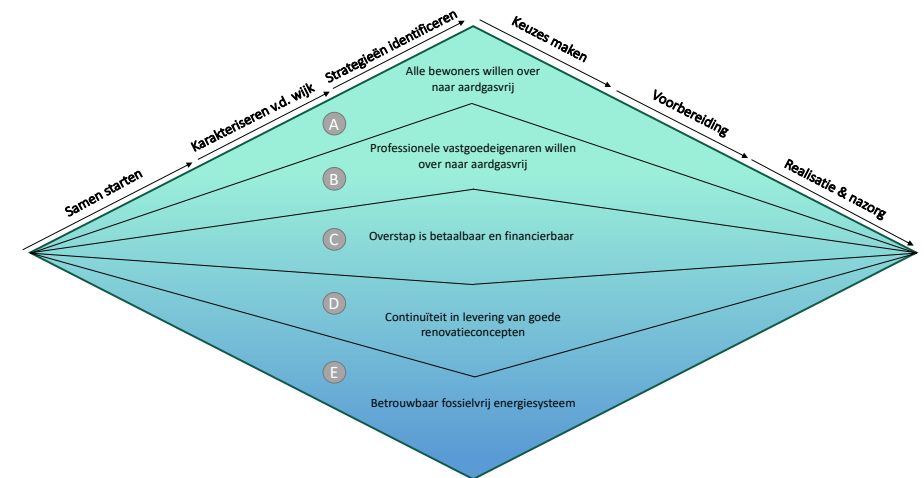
Samen starten

Karakteriseren v.d. wijk

Strategieën identificeren

Keuzes maken

Voorbereiding

Realisatie & nazorg

Alle bewoners willen over naar aardgasvrij

A

Professionele vastgoedeigenaren willen over naar aardgasvrij

B

C

Overstap is betaalbaar en financierbaar

D

Continuïteit in levering van goede renovatieconcepten

E

Betrouwbaar fossielvrij energiesysteem